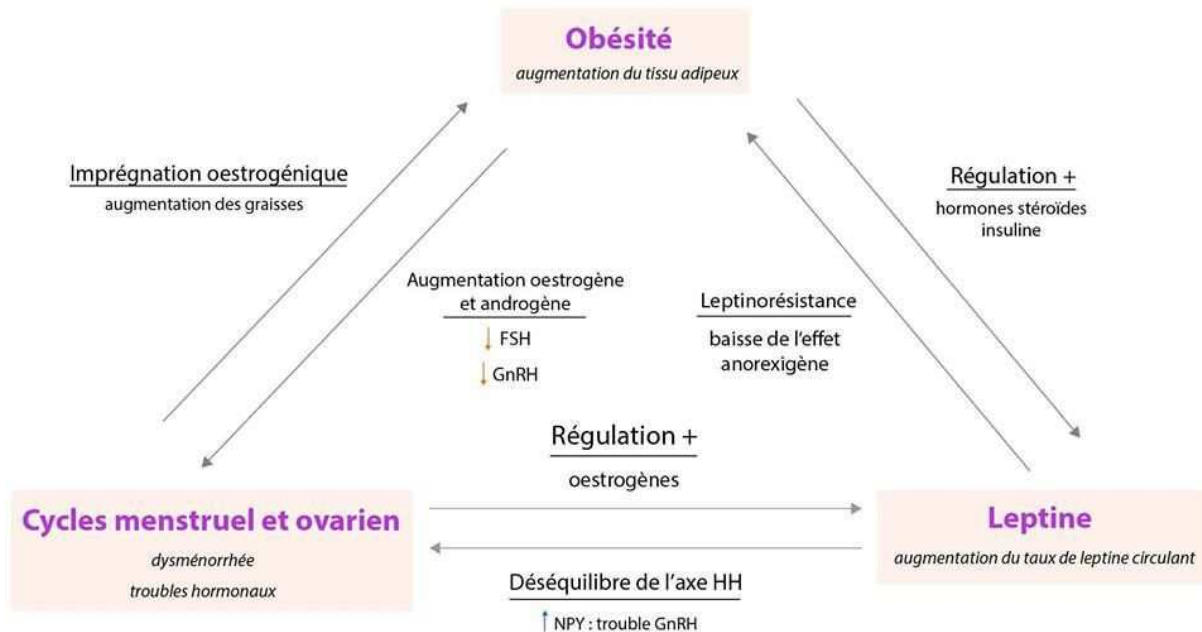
Obésité
augmentation du tissu adipeux

Imprégnation oestrogénique
augmentation des graisses

Régulation +
hormones stéroïdes
insuline

Augmentation oestrogène et androgène
↓ FSH
↓ GnRH

Leptinorésistance
baisse de l'effet anorexigène

Régulation +
oestrogènes

Cycles menstruel et ovarien
dysménorrhée
troubles hormonaux

Leptine
augmentation du taux de leptine circulant

Déséquilibre de l'axe HH
↑ NPY : trouble GnRH